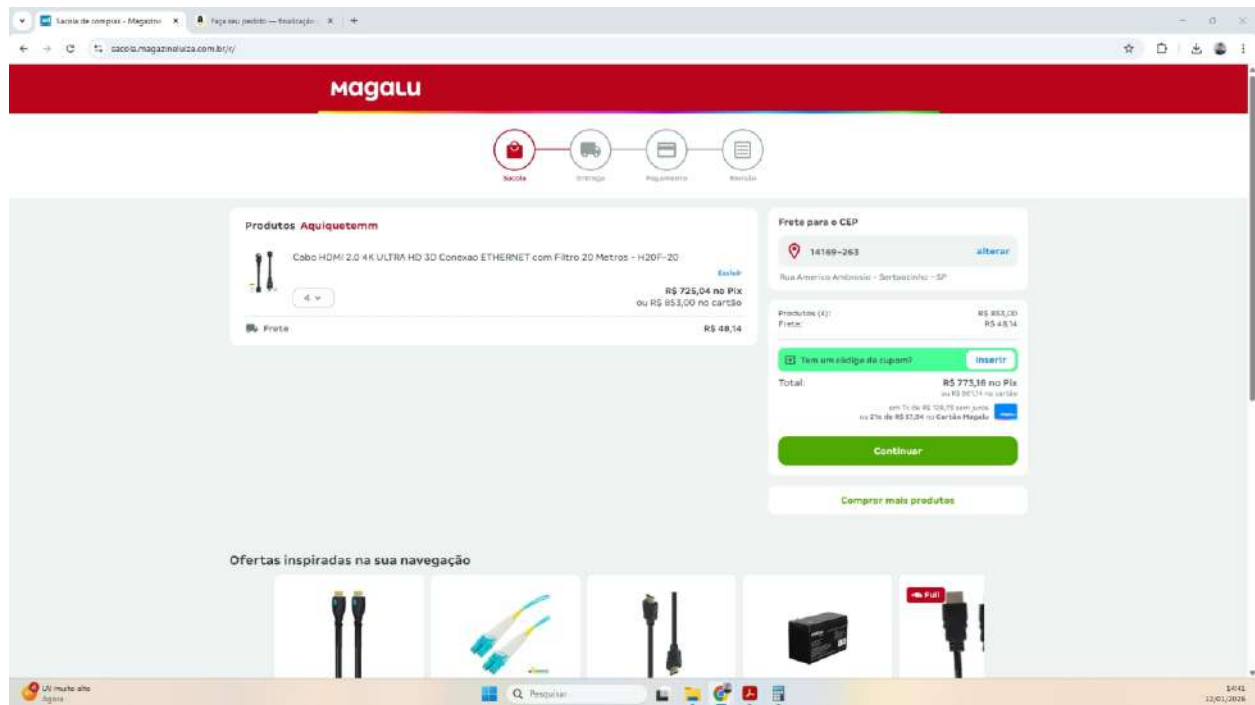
Sacola de compras - Magazine × Faça seu pedido — finalização ×

sacola.magazineluiza.com.br/#/

Magalu

Sacola Entrega Pagamento Revisão

Produtos Aquiquetemm

Cabo HDMI 2.0 4K ULTRA HD 3D Conexao ETHERNET com Filtro 20 Metros - H20F-20

Excluir

4

R$ 725,04 no Pix
ou R$ 853,00 no cartão

Frete R$ 48,14

Frete para o CEP

14169-263 alterar

Rua Americo Ambrosio - Sertaozinho - SP

Produtos (4): R$ 853,00
Frete: R$ 48,14

Tem um código de cupom? Inserir

Total R$ 773,18 no Pix
ou R$ 901,14 no cartão

em 1x de R$ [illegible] sem juros
ou 21x de R$ 57,34 no Cartão Magalu

Continuar

Comprar mais produtos

Ofertas inspiradas na sua navegação

Full

UV muito alto
Agora

Pesquisar

14:41
12/01/2026